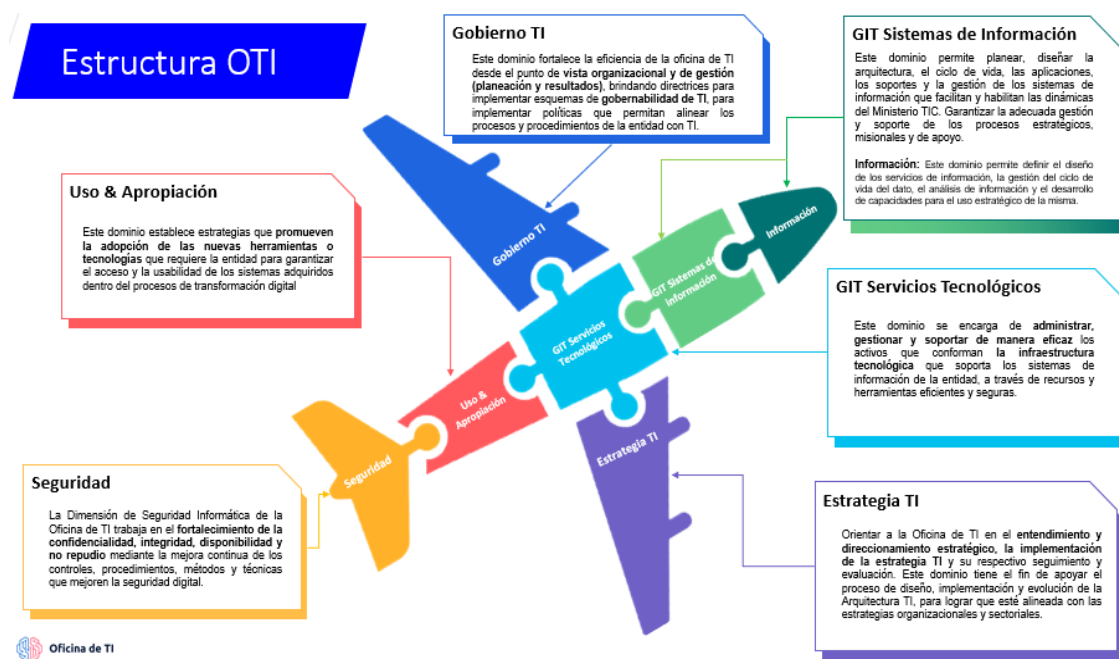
Estructura OTI

Gobierno TI

Este dominio fortalece la eficiencia de la oficina de TI desde el punto de vista organizacional y de gestión (planeación y resultados), brindando directrices para implementar esquemas de gobernabilidad de TI, para implementar políticas que permitan alinear los procesos y procedimientos de la entidad con TI.

GIT Sistemas de Información

Este dominio permite planear, diseñar la arquitectura, el ciclo de vida, las aplicaciones, los soportes y la gestión de los sistemas de información que facilitan y habilitan las dinámicas del Ministerio TIC. Garantizar la adecuada gestión y soporte de los procesos estratégicos, misionales y de apoyo.

Información: Este dominio permite definir el diseño de los servicios de información, la gestión del ciclo de vida del dato, el análisis de información y el desarrollo de capacidades para el uso estratégico de la misma.

Uso & Apropiación

Este dominio establece estrategias que promueven la adopción de las nuevas herramientas o tecnologías que requiere la entidad para garantizar el acceso y la usabilidad de los sistemas adquiridos dentro del procesos de transformación digital

Gobierno TI

Información

GIT Sistemas de Información

GIT Servicios Tecnológicos

Uso & Apropiación

Seguridad

Estrategia TI

GIT Servicios Tecnológicos

Este dominio se encarga de administrar, gestionar y soportar de manera eficaz los activos que conforman la infraestructura tecnológica que soporta los sistemas de información de la entidad, a través de recursos y herramientas eficientes y seguras.

Seguridad

La Dimensión de Seguridad Informática de la Oficina de TI trabaja en el fortalecimiento de la confidencialidad, integridad, disponibilidad y no repudio mediante la mejora continua de los controles, procedimientos, métodos y técnicas que mejoren la seguridad digital.

Estrategia TI

Orientar a la Oficina de TI en el entendimiento y direccionamiento estratégico, la implementación de la estrategia TI y su respectivo seguimiento y evaluación. Este dominio tiene el fin de apoyar el proceso de diseño, implementación y evolución de la Arquitectura TI, para lograr que esté alineada con las estrategias organizacionales y sectoriales.

Oficina de TI